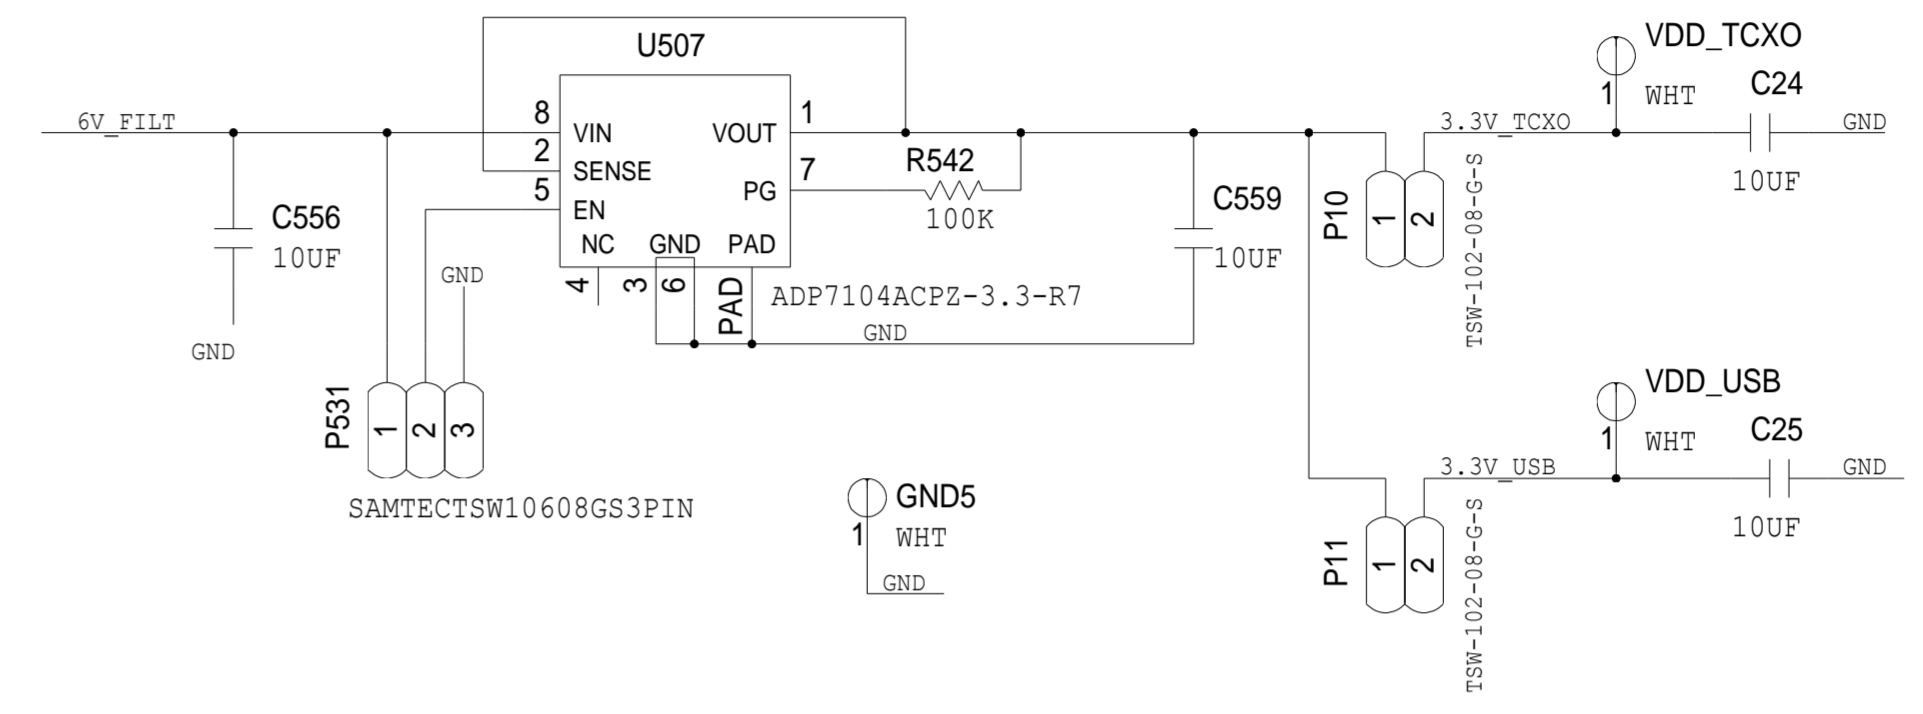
U507

6V_FILT

8 VIN
2 SENSE
5 EN
NC
GND
PAD
VOUT 1
PG 7

4 3 6 PAD

ADP7104ACPZ-3.3-R7

R542
100K

C556
10UF

GND

GND

P531
1 2 3

SAMTECTSW10608GS3PIN

GND

C559
10UF

P10
1 2
TSW-102-08-G-S

3.3V_TCXO

VDD_TCXO
1 WHT

C24
10UF
GND

VDD_USB
1 WHT

C25
10UF
GND

3.3V_USB

P11
1 2
TSW-102-08-G-S

GND5
1 WHT
GND